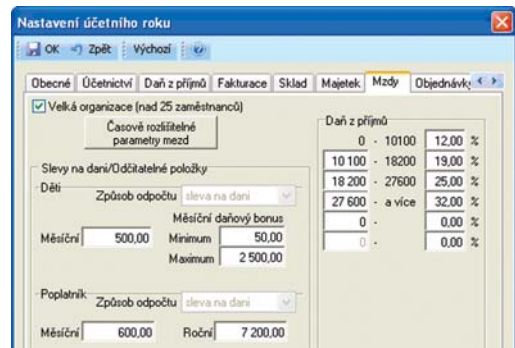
Nastavení účetního roku

OK Zpět Výchozí

Obecné | Účetnictví | Daň z příjmů | Fakturace | Sklad | Majetek | Mzdy | Objednávky

Velká organizace (nad 25 zaměstnanců)

Časově rozlišitelné parametry mezd

Slevy na dani/Odčitatelné položky

Děti
Způsob odpočtu sleva na dani
Měsíční daňový bonus
Měsíční 500,00
Minimum 50,00
Maximum 2 500,00

Poplatník
Způsob odpočtu sleva na dani
Měsíční 600,00
Roční 7 200,00

Daň z příjmů

| | | | | |
|---|---|---|---|---|
| 0 | - | 10100 | 12,00 | % |
| 10 100 | - | 18200 | 19,00 | % |
| 18 200 | - | 27600 | 25,00 | % |
| 27 600 | - | a více | 32,00 | % |
| 0 | - | | 0,00 | % |
| 0 | - | | 0,00 | % |